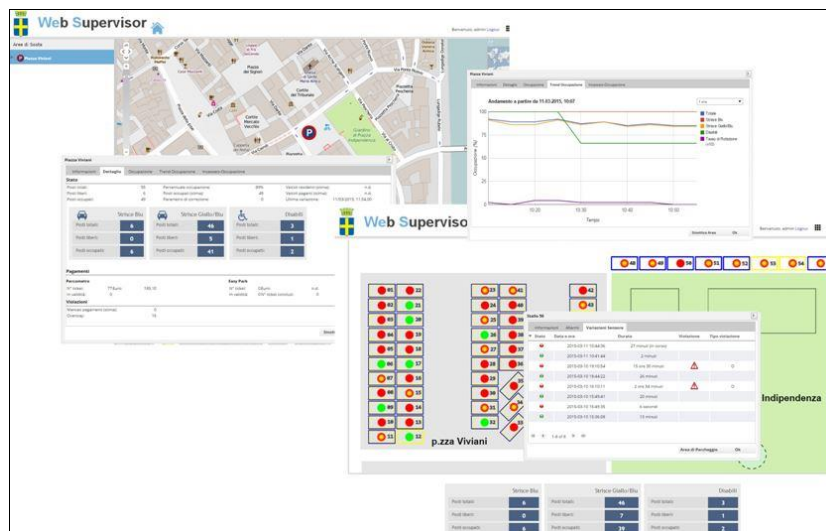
Web Supervisor

Benvenuto, admin Logica

Aree di Sosta

Piazza Viviani

Piazza dei Signori

Centro Mercato Vecchio

Piazza Viviani

Informazioni | Dettaglio | Occupazione | Trend Occupazione | Incassi e Occupazione

Stato

Strisce Blu | Strisce Giallo/Blu | Disabili

Posti totali | 6 | Posti totali | 46 | Posti totali | 3

Posti liberi | 0 | Posti liberi | 5 | Posti liberi | 1

Posti occupati | 6 | Posti occupati | 41 | Posti occupati | 2

Pagamenti

Parcometro

Easy Park

Violazioni

Piazza Viviani

Andamento a partire da 11.03.2015, 10:07

Occupazione (%)

Tempo

Web Supervisor

Benvenuto, admin Logica

48 | 49 | 50 | 51 | 52 | 53 | 54

41 | 22 | 23 | 42 | 43
42 | 21 | 24
43 | 20 | 25
44 | 19 | 26
45 | 18 | 27
46 | 17 | 28
47 | 16 | 29
48 | 15 | 30
49 | 14 | 31
50 | 13 | 32
51 | 52

p.zza Viviani

Indipendenza

Stallo 50

Informazioni | Allarmi | Variazioni Sensore

Stato | Data e ora | Durata | Violazione | Tipo violazione

2015-03-11 10:44:36 | 27 minuti (in corso)
2015-03-11 10:41:44 | 2 minuti
2015-03-10 16:10:54 | 15 ore 30 minuti
2015-03-10 15:44:22 | 26 minuti
2015-03-10 13:10:11 | 2 ore 34 minuti
2015-03-10 13:45:41 | 20 minuti
2015-03-10 15:45:35 | 4 secondi
2015-03-10 15:26:08 | 19 minuti

Area di Parcheggio | Ok

Strisce Blu | Strisce Giallo/Blu | Disabili

Posti totali | 6 | Posti totali | 46 | Posti totali | 3
Posti liberi | 0 | Posti liberi | 7 | Posti liberi | 1
Posti occupati | 6 | Posti occupati | 39 | Posti occupati | 2